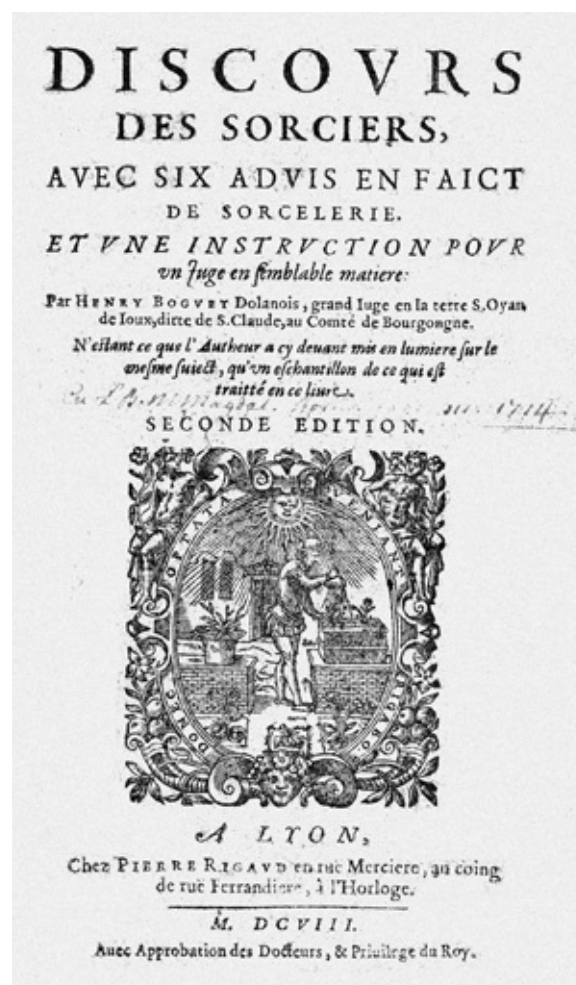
DISCOVRS DES SORCIERS, AVEC SIX ADVIS EN FAICT DE SORCELERIE. ET VNE INSTRVCTION POVR vn Iuge en ſemblable matiere:

Par HENRY BOGVET Dolanois, grand Iuge en la terre S. Oyan de Ioux, dicte de S. Claude, au Comté de Bourgongne.

N'eſtant ce que l'Autheur a cy deuant mis en lumiere ſur le meſme ſuiect, qu'vn eſchantillon de ce qui eſt traitté en ce liure.

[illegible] 1714.

SECONDE EDITION.

A LYON,
Chez PIERRE RIGAVD en ruë Merciere, au coing de ruë Ferrandiere, à l'Horloge.

M. DCVIII.

Auec Approbation des Docteurs, & Priuilege du Roy.